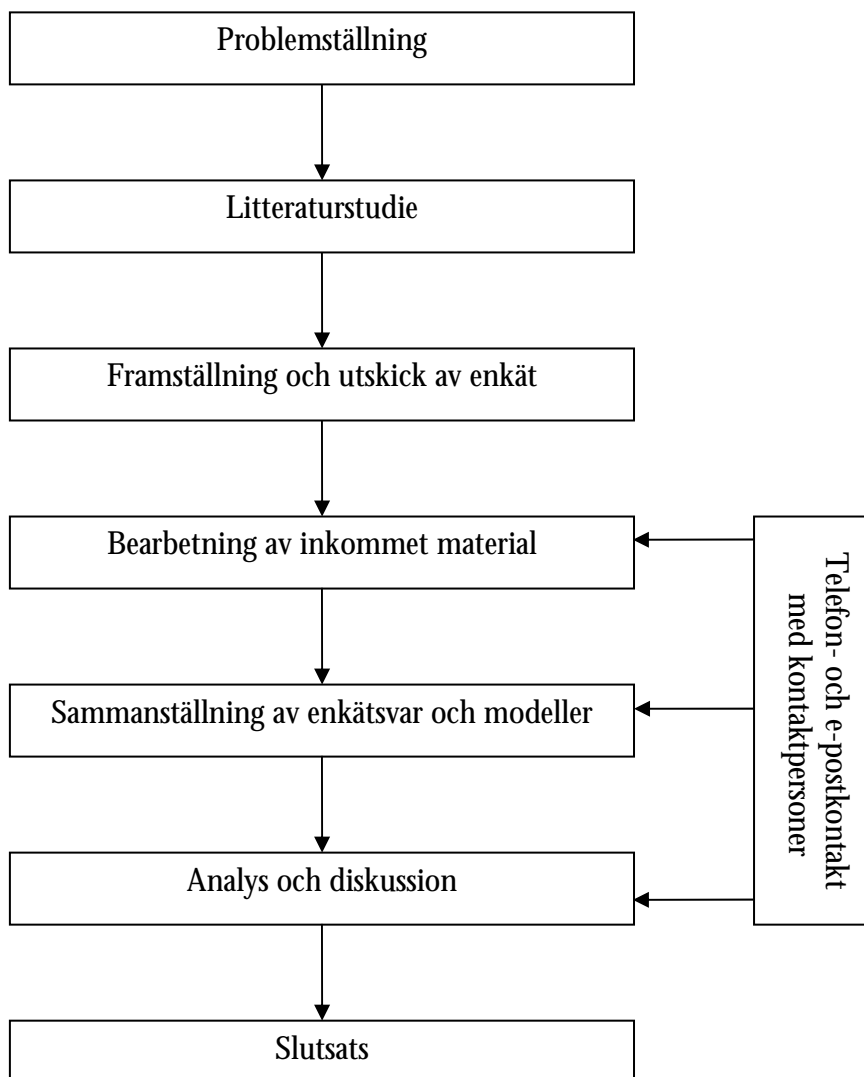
Problemställning

Litteraturstudie

Framställning och utskick av enkät

Bearbetning av inkommet material

Sammanställning av enkätsvar och modeller

Analys och diskussion

Slutsats

Telefon- och e-postkontakt med kontaktpersoner